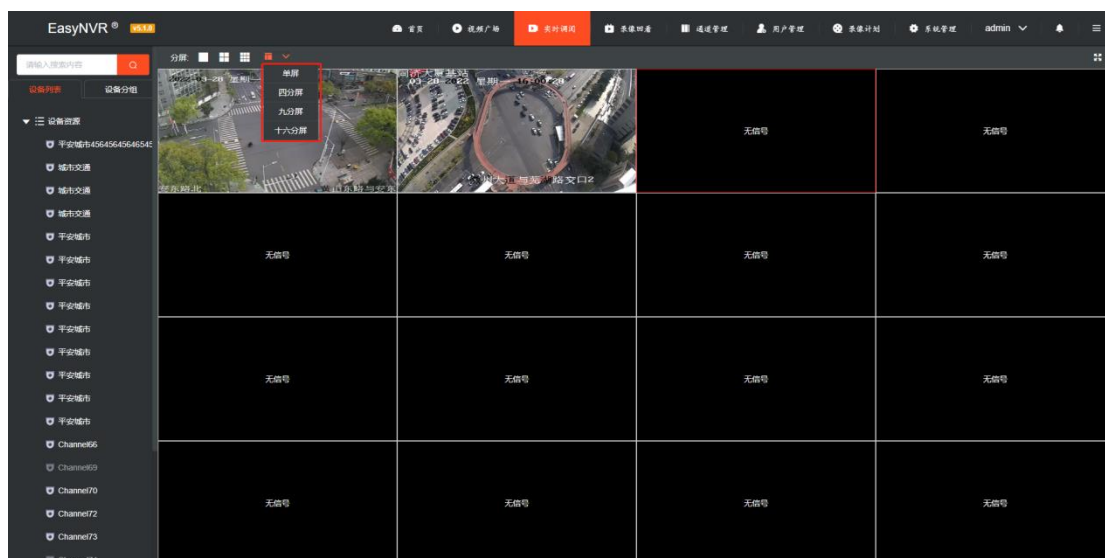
EasyNVR® v5.1.0

首页 视频广场 实时调阅 录像回看 通道管理 用户管理 录像计划 系统管理 admin

请输入搜索内容

设备列表 设备分组

设备资源
平安城市45645645646545
城市交通
城市交通
城市交通
平安城市
平安城市
平安城市
平安城市
平安城市
平安城市
平安城市
平安城市
平安城市
Channel66
Channel69
Channel70
Channel72
Channel73

分屏:

单屏
四分屏
九分屏
十六分屏

无信号
无信号
无信号
无信号
无信号
无信号
无信号
无信号
无信号
无信号
无信号
无信号
无信号
无信号